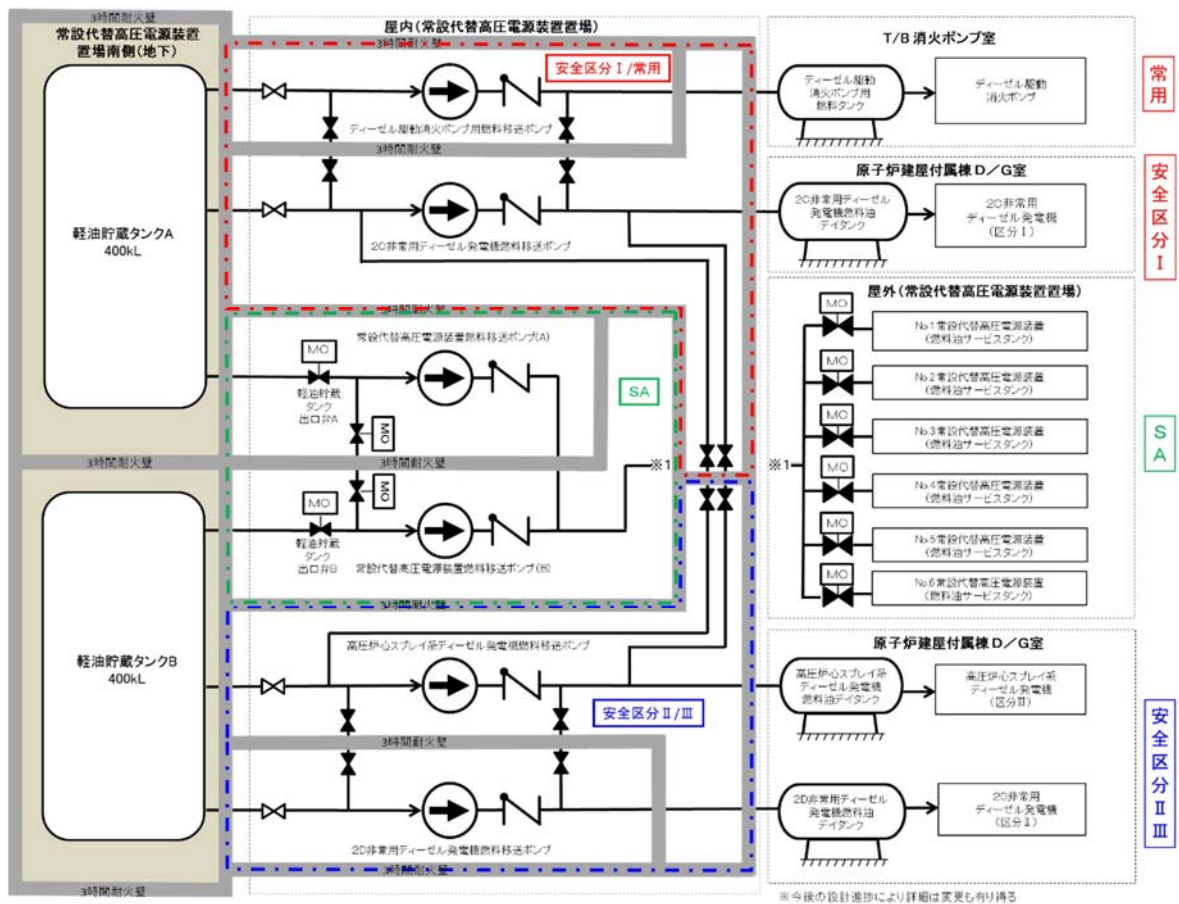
3時間耐火壁

常設代替高圧電源装置置場南側(地下)

軽油貯蔵タンクA
400kL

3時間耐火壁

軽油貯蔵タンクB
400kL

3時間耐火壁

屋内(常設代替高圧電源装置置場)

3時間耐火壁

安全区分Ⅰ/常用

ディーゼル駆動消火ポンプ用燃料移送ポンプ

3時間耐火壁

2C非常用ディーゼル発電機燃料移送ポンプ

3時間耐火壁

常設代替高圧電源装置燃料移送ポンプ(A)

MO

軽油貯蔵タンク出口弁A

MO

SA

3時間耐火壁

MO

※1

MO

軽油貯蔵タンク出口弁B

常設代替高圧電源装置燃料移送ポンプ(B)

3時間耐火壁

高圧炉心スプレイ系ディーゼル発電機燃料移送ポンプ

安全区分Ⅱ/Ⅲ

3時間耐火壁

2D非常用ディーゼル発電機燃料移送ポンプ

3時間耐火壁

T/B消火ポンプ室

ディーゼル駆動消火ポンプ用燃料タンク

ディーゼル駆動消火ポンプ

常用

原子炉建屋付属棟D/G室

2C非常用ディーゼル発電機燃料油デイタンク

2C非常用ディーゼル発電機(区分Ⅰ)

安全区分Ⅰ

屋外(常設代替高圧電源装置置場)

※1

MO

No.1常設代替高圧電源装置(燃料油サービスタンク)

MO

No.2常設代替高圧電源装置(燃料油サービスタンク)

MO

No.3常設代替高圧電源装置(燃料油サービスタンク)

MO

No.4常設代替高圧電源装置(燃料油サービスタンク)

MO

No.5常設代替高圧電源装置(燃料油サービスタンク)

MO

No.6常設代替高圧電源装置(燃料油サービスタンク)

SA

原子炉建屋付属棟D/G室

高圧炉心スプレイ系ディーゼル発電機燃料油デイタンク

高圧炉心スプレイ系ディーゼル発電機(区分Ⅲ)

2D非常用ディーゼル発電機燃料油デイタンク

2D非常用ディーゼル発電機(区分Ⅱ)

安全区分Ⅱ Ⅲ

※今後の設計進捗により詳細は変更も有り得る